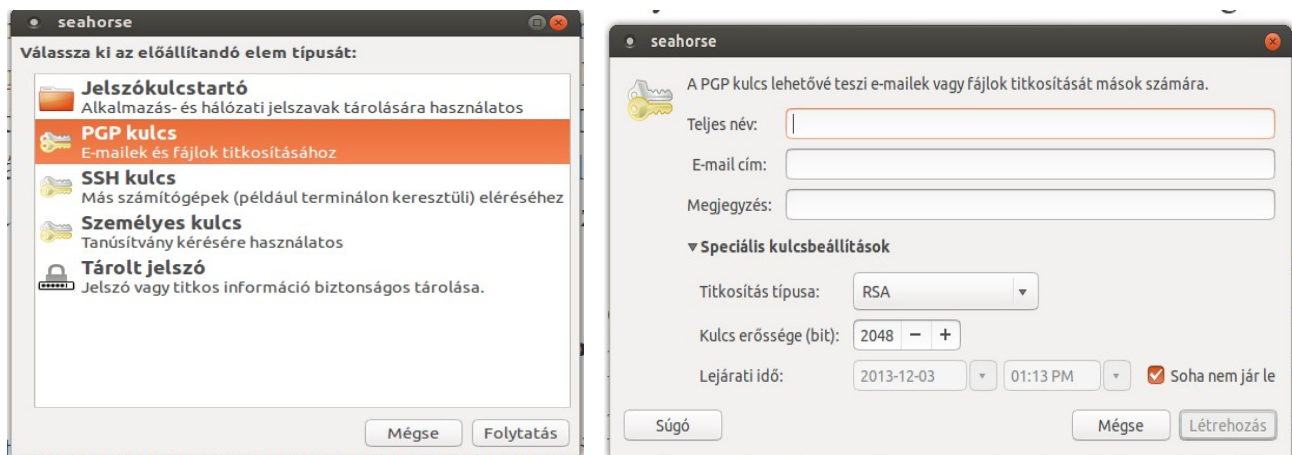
seahorse

Válassza ki az előállítandó elem típusát:

Jelszókulcstartó
Alkalmazás- és hálózati jelszavak tárolására használatos

PGP kulcs
E-mailek és fájlok titkosításához

SSH kulcs
Más számítógépek (például terminálon keresztüli) eléréséhez

Személyes kulcs
Tanúsítvány kérésére használatos

Tárolt jelszó
Jelszó vagy titkos információ biztonságos tárolása.

Mégse Folytatás

seahorse

A PGP kulcs lehetővé teszi e-mailek vagy fájlok titkosítását mások számára.

Teljes név:

E-mail cím:

Megjegyzés:

▾ Speciális kulcsbeállítások

Titkosítás típusa: RSA

Kulcs erőssége (bit): 2048 − +

Lejárati idő: 2013-12-03 01:13 PM Soha nem jár le

Súgó Mégse Létrehozás